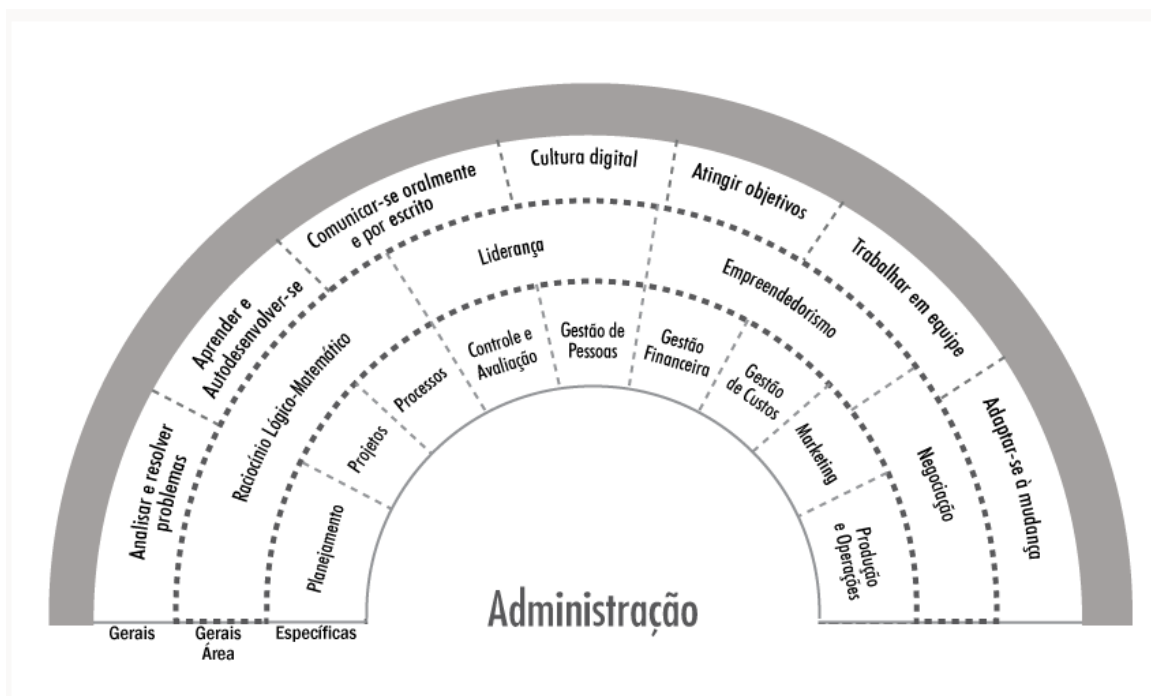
Analisar e resolver problemas

Aprender e Autodesenvolver-se

Comunicar-se oralmente e por escrito

Cultura digital

Atingir objetivos

Trabalhar em equipe

Adaptar-se à mudança

Raciocínio Lógico-Matemático

Liderança

Empreendedorismo

Negociação

Planejamento

Projetos

Processos

Controle e Avaliação

Gestão de Pessoas

Gestão Financeira

Gestão de Custos

Marketing

Produção e Operações

Administração

Gerais

Gerais Área

Específicas